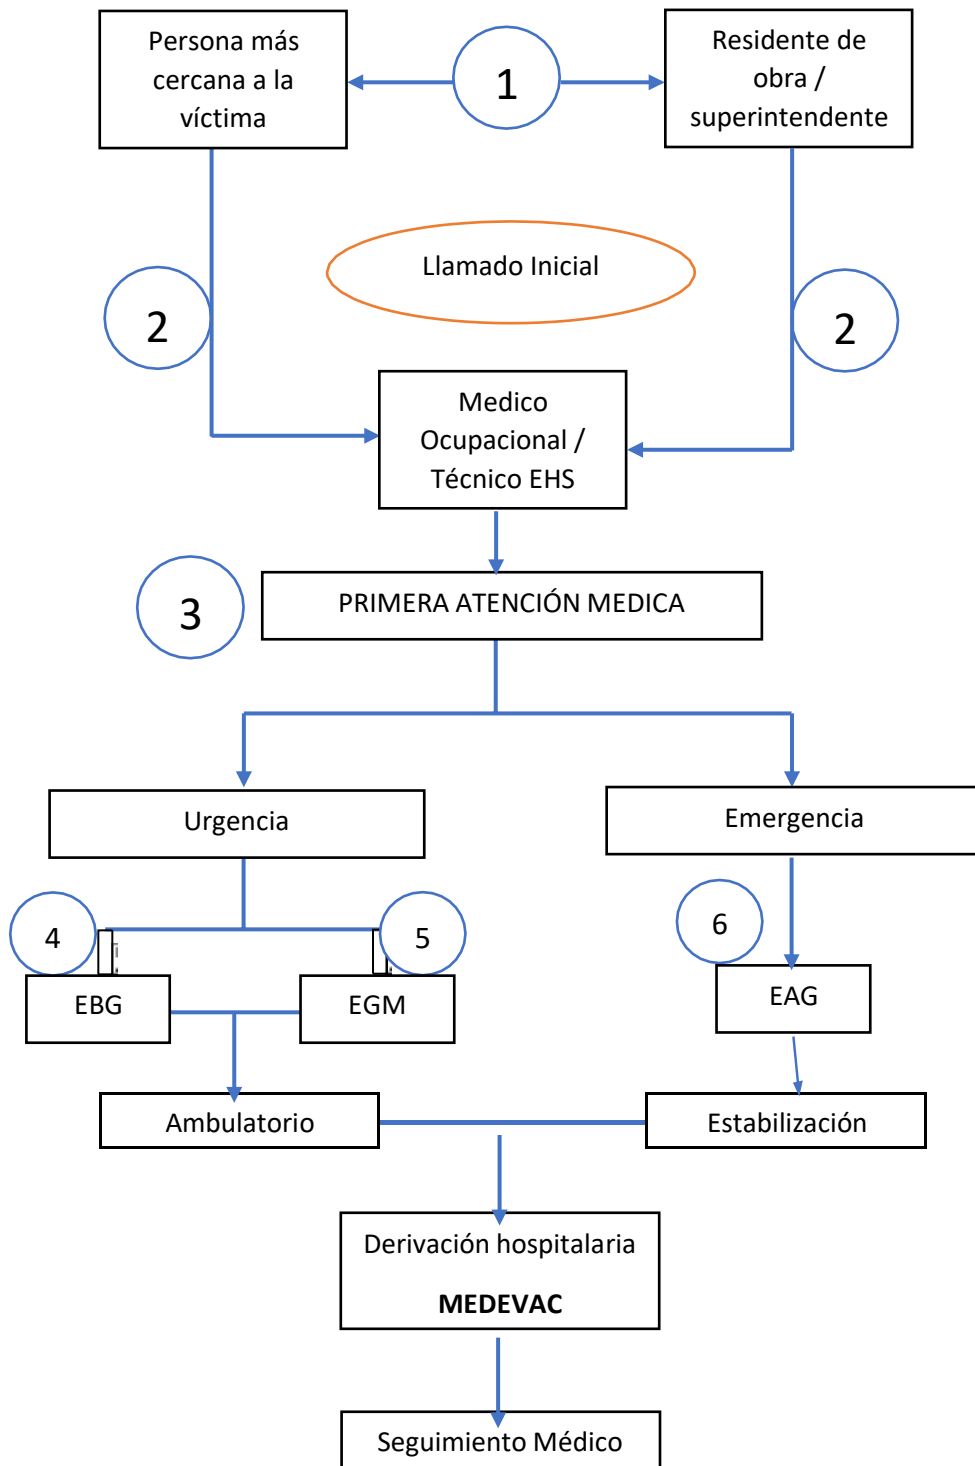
Persona más cercana a la víctima

1

Residente de obra / superintendente

Llamado Inicial

2

2

Medico Ocupacional / Técnico EHS

3

PRIMERA ATENCIÓN MEDICA

Urgencia

Emergencia

4

5

6

EBG

EGM

EAG

Ambulatorio

Estabilización

Derivación hospitalaria

**MEDEVAC**

Seguimiento Médico